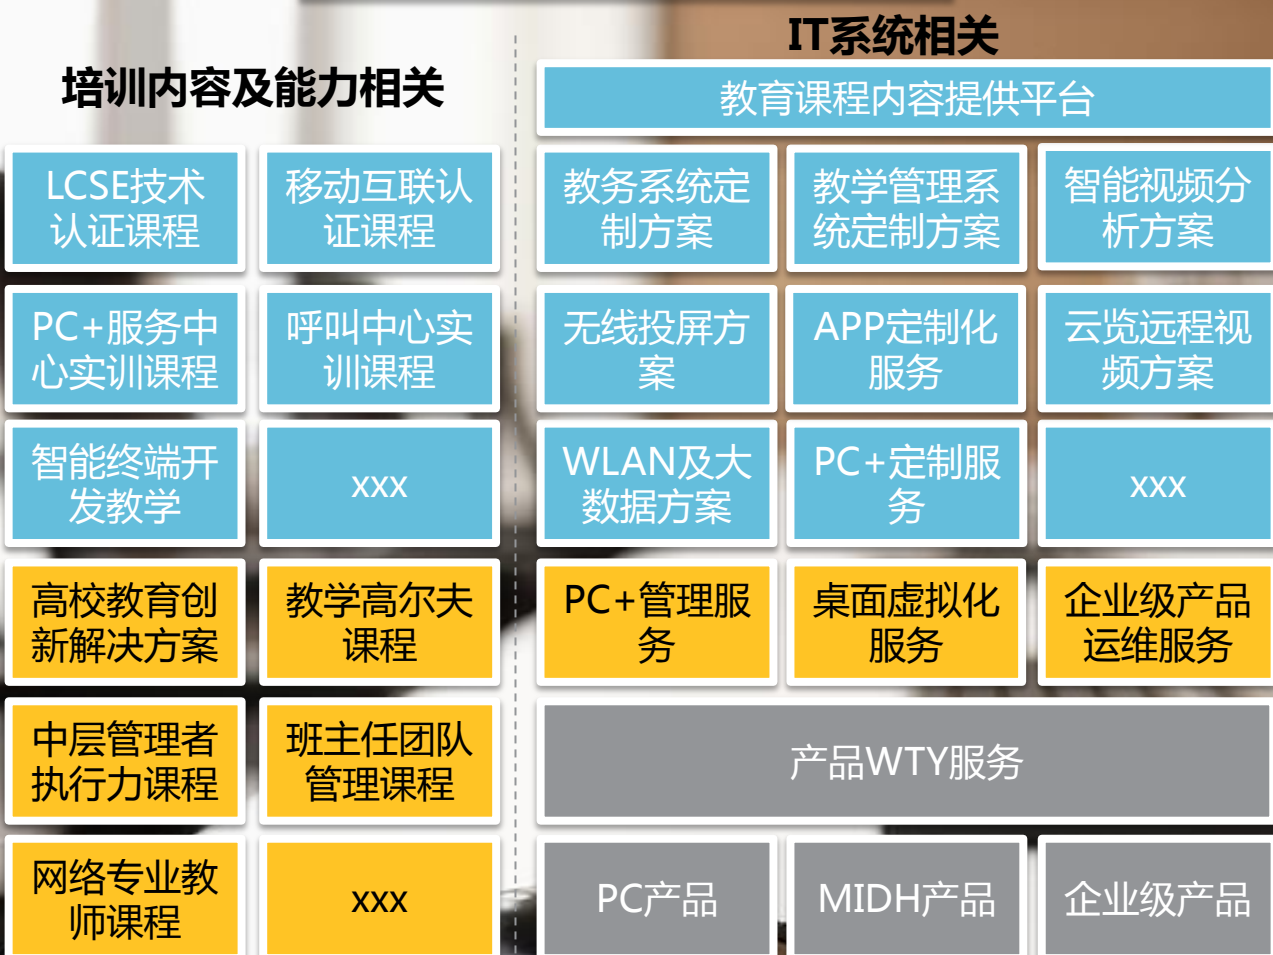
培训内容及能力相关

LCSE技术认证课程

移动互联认证课程

PC+服务中心实训课程

呼叫中心实训课程

智能终端开发教学

xxx

高校教育创新解决方案

教学高尔夫课程

中层管理者执行力课程

班主任团队管理课程

网络专业教师课程

xxx

IT系统相关

教育课程内容提供平台

教务系统定制方案

教学管理系统定制方案

智能视频分析方案

无线投屏方案

APP定制化服务

云览远程视频方案

WLAN及大数据方案

PC+定制服务

xxx

PC+管理服务

桌面虚拟化服务

企业级产品运维服务

产品WTY服务

PC产品

MIDH产品

企业级产品